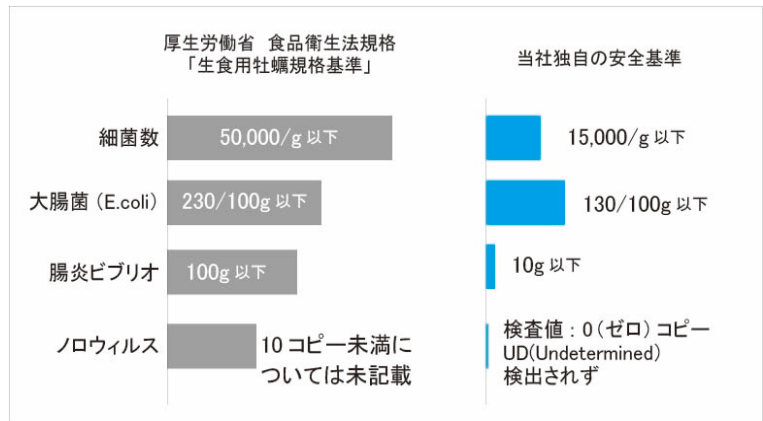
厚生労働省 食品衛生法規格
「生食用牡蠣規格基準」

当社独自の安全基準

| | 厚生労働省 食品衛生法規格「生食用牡蠣規格基準」 | 当社独自の安全基準 |
|---|---|---|
| 細菌数 | 50,000/g 以下 | 15,000/g 以下 |
| 大腸菌（E.coli） | 230/100g 以下 | 130/100g 以下 |
| 腸炎ビブリオ | 100g 以下 | 10g 以下 |
| ノロウィルス | 10 コピー未満については未記載 | 検査値：0（ゼロ）コピー UD(Undetermined) 検出されず |